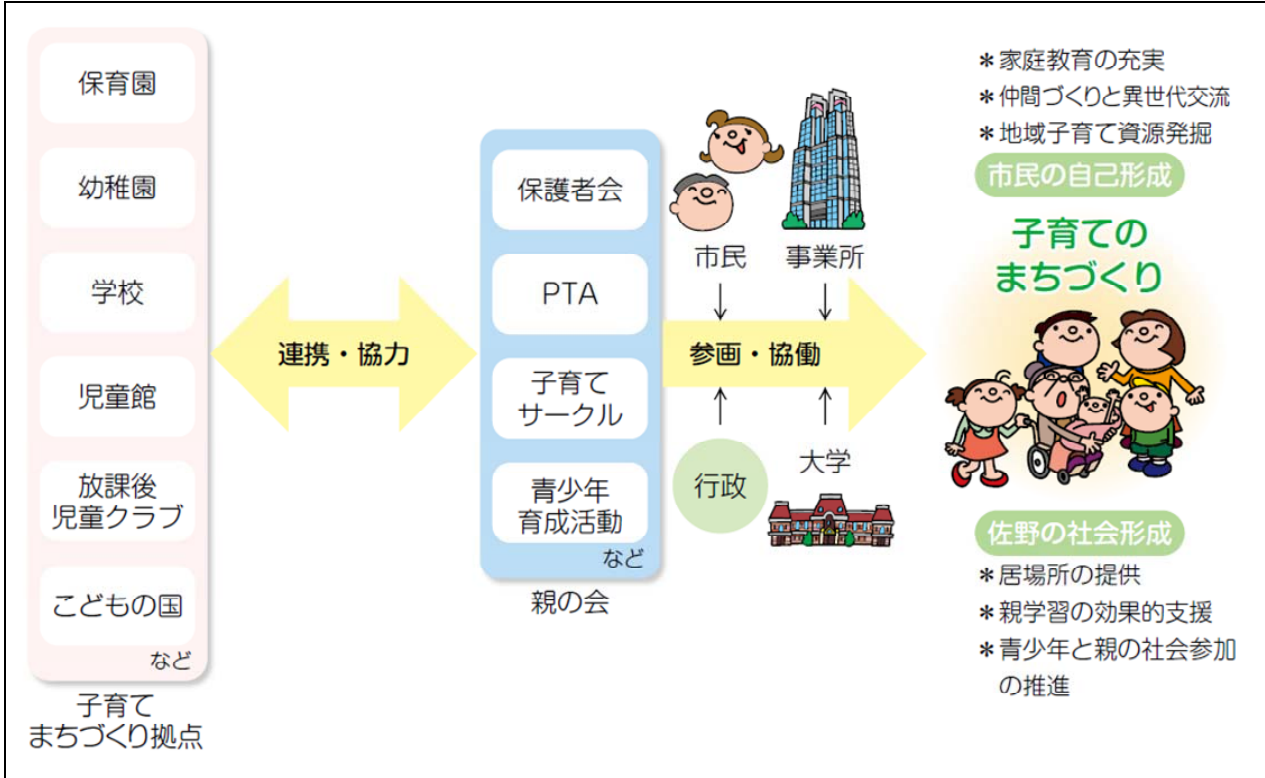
保育園

幼稚園

学校

児童館

放課後
児童クラブ

こどもの国

など

子育て
まちづくり拠点

連携・協力

保護者会

PTA

子育て
サークル

青少年
育成活動

など

親の会

市民

事業所

参画・協働

行政

大学

＊家庭教育の充実
＊仲間づくりと異世代交流
＊地域子育て資源発掘

市民の自己形成

子育ての
まちづくり

佐野の社会形成

＊居場所の提供
＊親学習の効果的支援
＊青少年と親の社会参加の推進